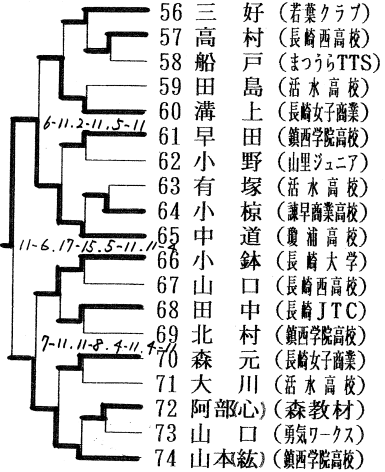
56 三好 (若葉クラブ)
57 高村 (長崎西高校)
58 船戸 (まつうらTTS)
59 田島 (活水高校)
60 溝上 (長崎女子商業)
61 早田 (鎮西学院高校)
62 小野 (山里ジュニア)
63 有塚 (活水高校)
64 小椋 (諫早商業高校)
65 中道 (瓊浦高校)
66 小鉢 (長崎大学)
67 山口 (長崎西高校)
68 田中 (長崎JTC)
69 北村 (鎮西学院高校)
70 森元 (長崎女子商業)
71 大川 (活水高校)
72 阿部心 (森教材)
73 山口 (勇気ワークス)
74 山本紘 (鎮西学院高校)

6-11, 2-11, 5-11
11-6, 17-15, 5-11, 11-2
7-11, 11-8, 4-11, 11-7